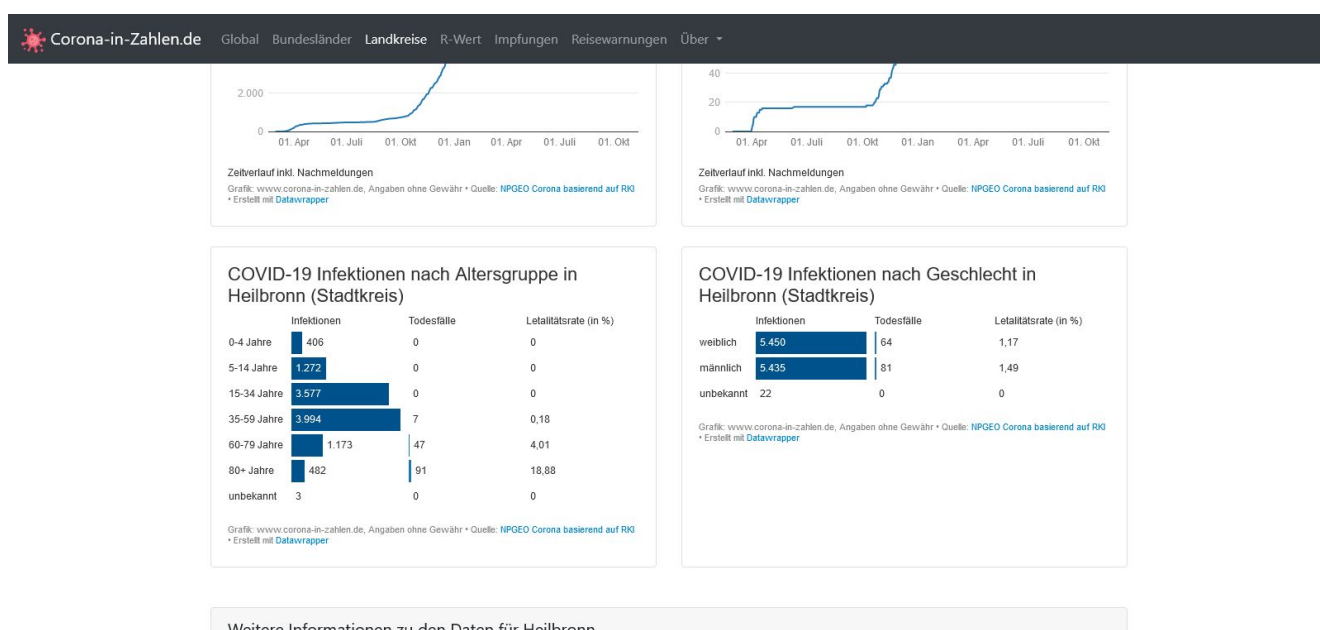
Corona-in-Zahlen.de Global Bundesländer Landkreise R-Wert Impfungen Reisewarnungen Über

2.000
0
01. Apr 01. Juli 01. Okt 01. Jan 01. Apr 01. Juli 01. Okt

Zeitverlauf inkl. Nachmeldungen
Grafik: www.corona-in-zahlen.de, Angaben ohne Gewähr • Quelle: NPGEO Corona basierend auf RKI • Erstellt mit Datawrapper

40
20
0
01. Apr 01. Juli 01. Okt 01. Jan 01. Apr 01. Juli 01. Okt

Zeitverlauf inkl. Nachmeldungen
Grafik: www.corona-in-zahlen.de, Angaben ohne Gewähr • Quelle: NPGEO Corona basierend auf RKI • Erstellt mit Datawrapper

COVID-19 Infektionen nach Altersgruppe in Heilbronn (Stadtkreis)

| | Infektionen | Todesfälle | Letalitätsrate (in %) |
|---|---|---|---|
| 0-4 Jahre | 406 | 0 | 0 |
| 5-14 Jahre | 1.272 | 0 | 0 |
| 15-34 Jahre | 3.577 | 0 | 0 |
| 35-59 Jahre | 3.994 | 7 | 0,18 |
| 60-79 Jahre | 1.173 | 47 | 4,01 |
| 80+ Jahre | 482 | 91 | 18,88 |
| unbekannt | 3 | 0 | 0 |

Grafik: www.corona-in-zahlen.de, Angaben ohne Gewähr • Quelle: NPGEO Corona basierend auf RKI • Erstellt mit Datawrapper

COVID-19 Infektionen nach Geschlecht in Heilbronn (Stadtkreis)

| | Infektionen | Todesfälle | Letalitätsrate (in %) |
|---|---|---|---|
| weiblich | 5.450 | 64 | 1,17 |
| männlich | 5.435 | 81 | 1,49 |
| unbekannt | 22 | 0 | 0 |

Grafik: www.corona-in-zahlen.de, Angaben ohne Gewähr • Quelle: NPGEO Corona basierend auf RKI • Erstellt mit Datawrapper

Weitere Informationen zu den Daten für Heilbronn